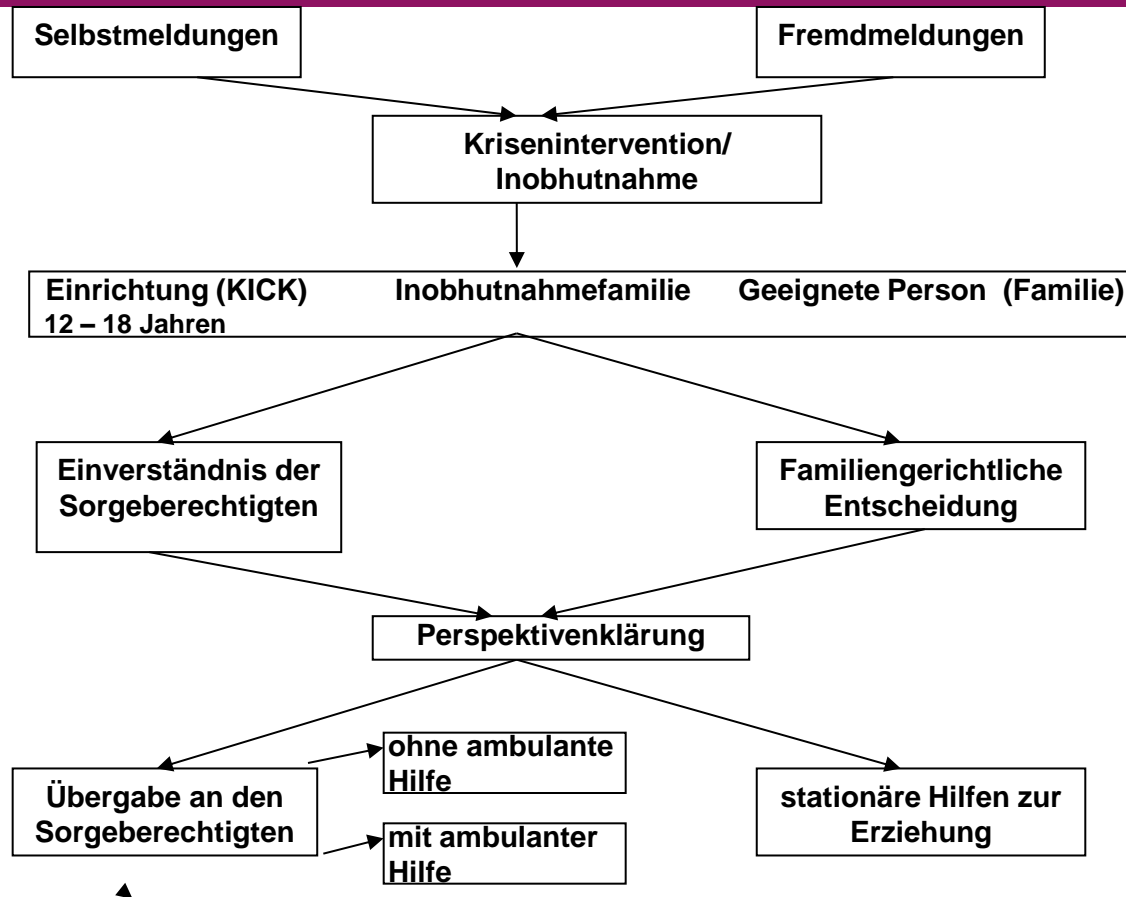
Selbstmeldungen

Fremdmeldungen

Krisenintervention/
Inobhutnahme

Einrichtung (KICK) Inobhutnahmefamilie Geeignete Person (Familie)
12 – 18 Jahren

Einverständnis der Sorgeberechtigten

Familiengerichtliche Entscheidung

Perspektivenklärung

Übergabe an den Sorgeberechtigten

ohne ambulante Hilfe

mit ambulanter Hilfe

stationäre Hilfen zur Erziehung